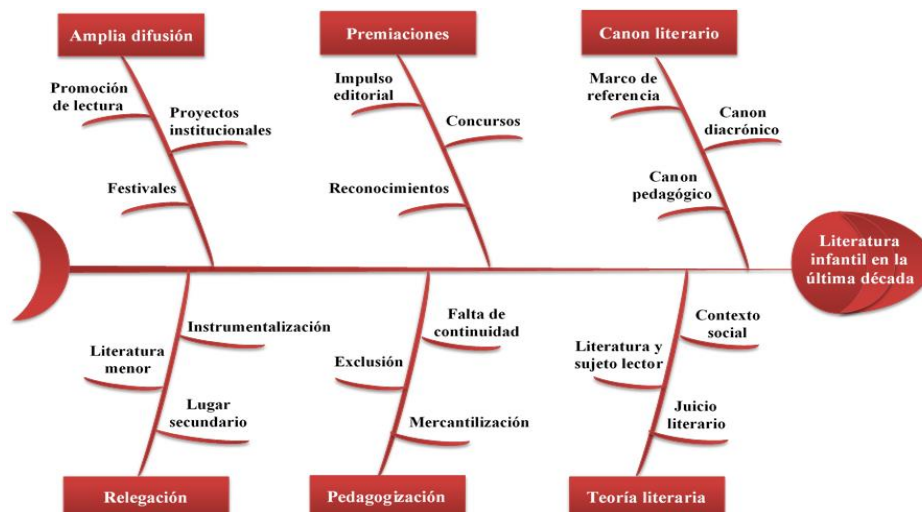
Amplia difusión

Promoción de lectura

Proyectos institucionales

Festivales

Premiaciones

Impulso editorial

Concursos

Reconocimientos

Canon literario

Marco de referencia

Canon diacrónico

Canon pedagógico

Literatura infantil en la última década

Instrumentalización

Literatura menor

Lugar secundario

Relegación

Falta de continuidad

Exclusión

Mercantilización

Pedagogización

Contexto social

Literatura y sujeto lector

Juicio literario

Teoría literaria